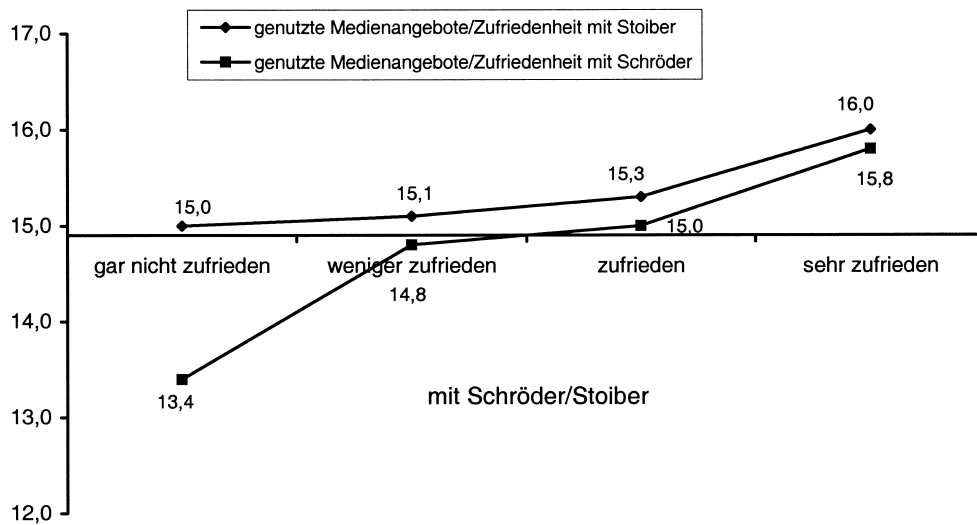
genutzte Medienangebote/Zufriedenheit mit Stoiber
genutzte Medienangebote/Zufriedenheit mit Schröder

17,0
16,0
15,0
14,0
13,0
12,0

16,0
15,8
15,3
15,1
15,0
15,0
14,8
13,4

gar nicht zufrieden
weniger zufrieden
zufrieden
sehr zufrieden

mit Schröder/Stoiber